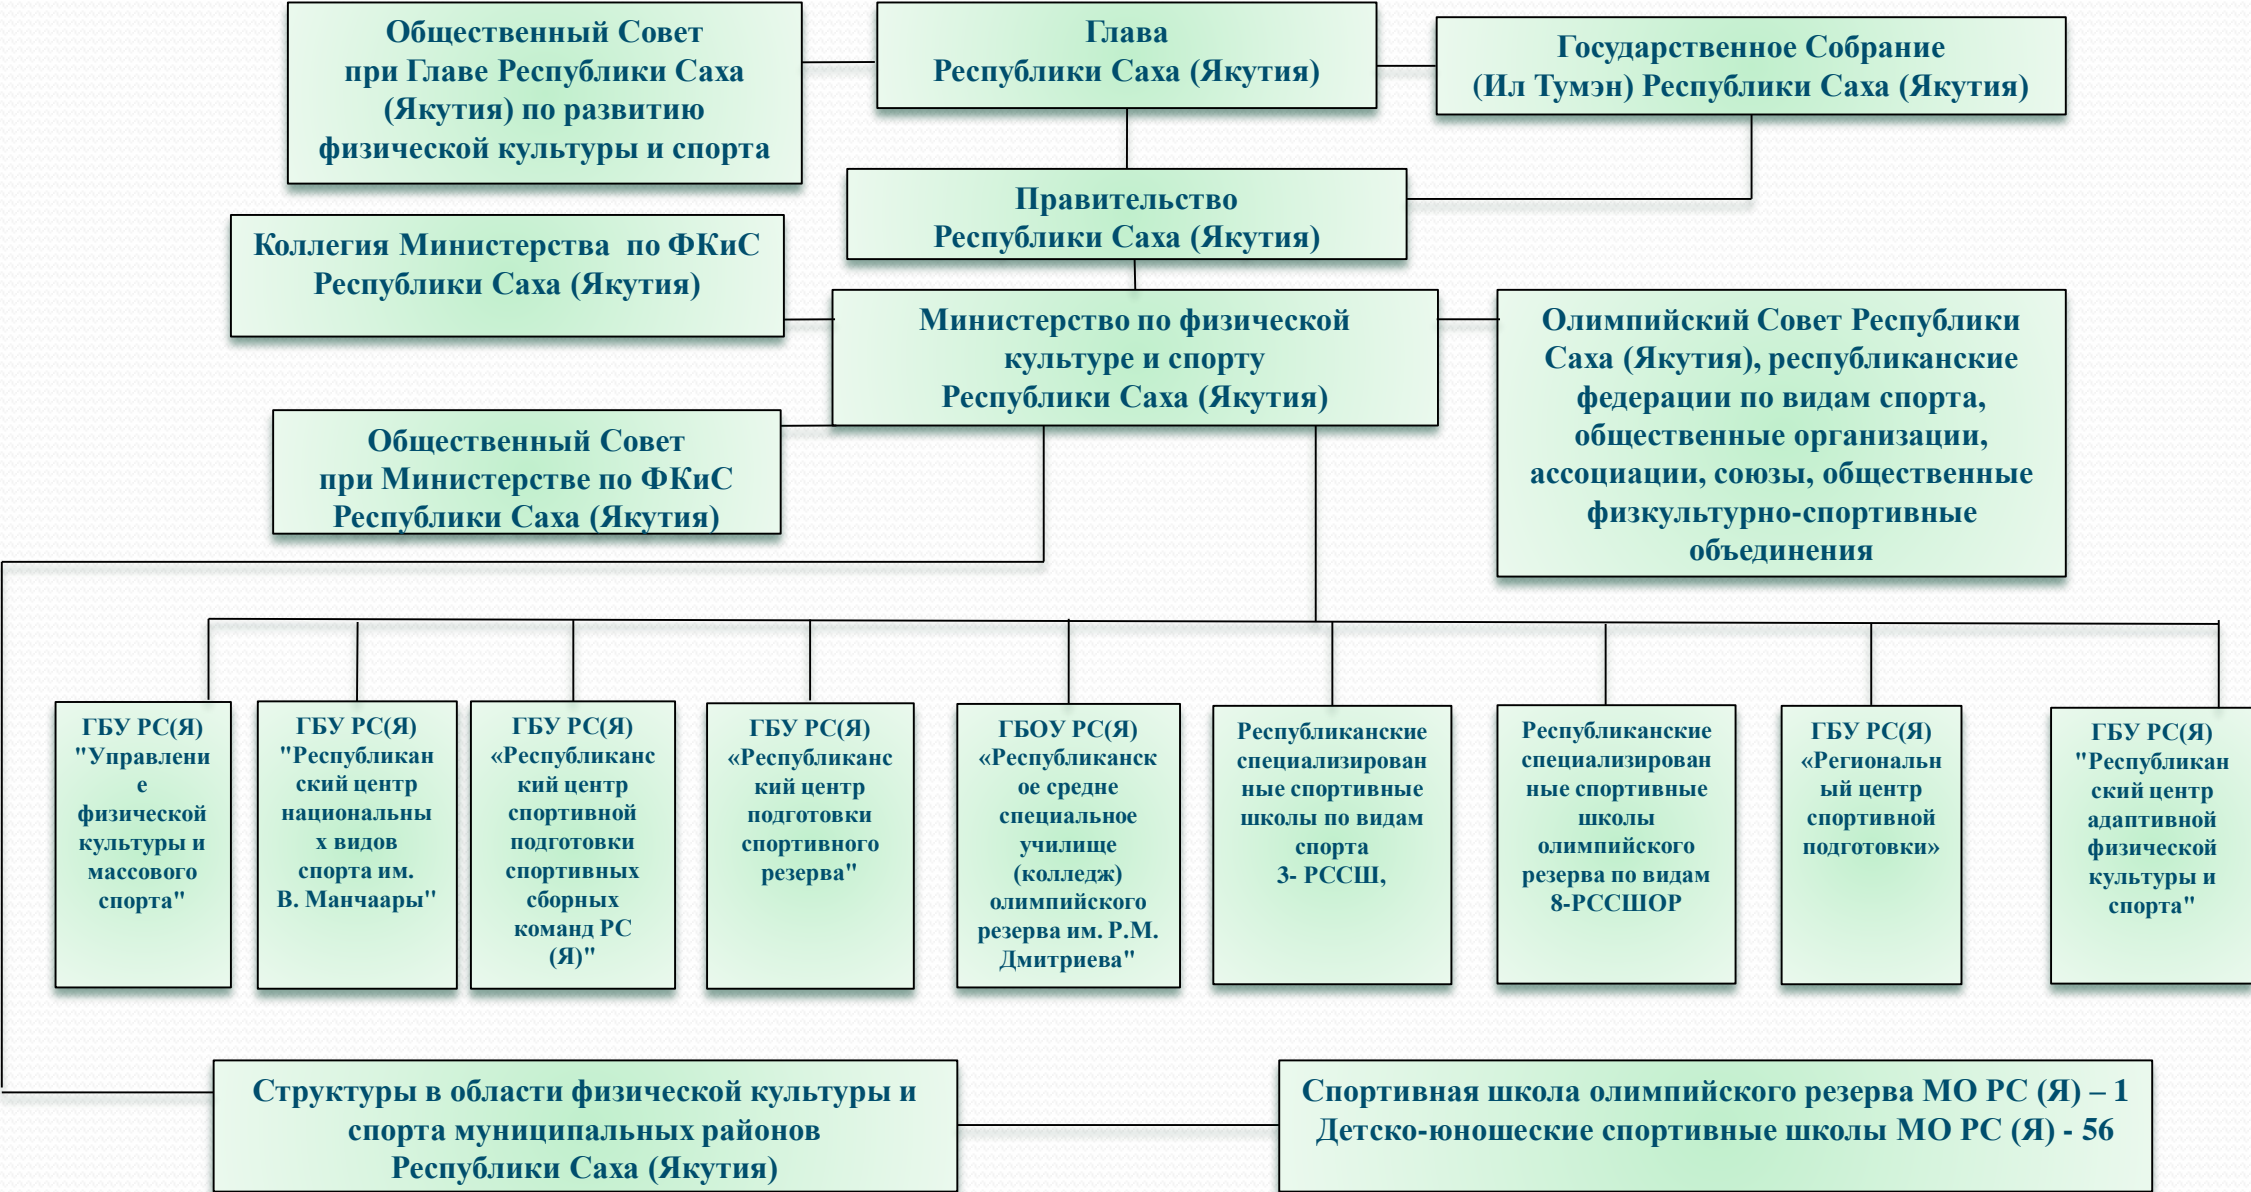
Общественный Совет при Главе Республики Саха (Якутия) по развитию физической культуры и спорта

Глава Республики Саха (Якутия)

Государственное Собрание (Ил Тумэн) Республики Саха (Якутия)

Правительство Республики Саха (Якутия)

Коллегия Министерства по ФКиС Республики Саха (Якутия)

Министерство по физической культуре и спорту Республики Саха (Якутия)

Олимпийский Совет Республики Саха (Якутия), республиканские федерации по видам спорта, общественные организации, ассоциации, союзы, общественные физкультурно-спортивные объединения

Общественный Совет при Министерстве по ФКиС Республики Саха (Якутия)

ГБУ РС(Я) "Управление физической культуры и массового спорта"

ГБУ РС(Я) "Республиканский центр национальных видов спорта им. В. Манчаары"

ГБУ РС(Я) «Республиканский центр спортивной подготовки спортивных сборных команд РС (Я)"

ГБУ РС(Я) «Республиканский центр подготовки спортивного резерва"

ГБОУ РС(Я) «Республиканское средне специальное училище (колледж) олимпийского резерва им. Р.М. Дмитриева"

Республиканские специализированные спортивные школы по видам спорта 3- РССШ,

Республиканские специализированные спортивные школы олимпийского резерва по видам 8-РССШОР

ГБУ РС(Я) «Региональный центр спортивной подготовки»

ГБУ РС(Я) "Республиканский центр адаптивной физической культуры и спорта"

Структуры в области физической культуры и спорта муниципальных районов Республики Саха (Якутия)

Спортивная школа олимпийского резерва МО РС (Я) – 1
Детско-юношеские спортивные школы МО РС (Я) - 56